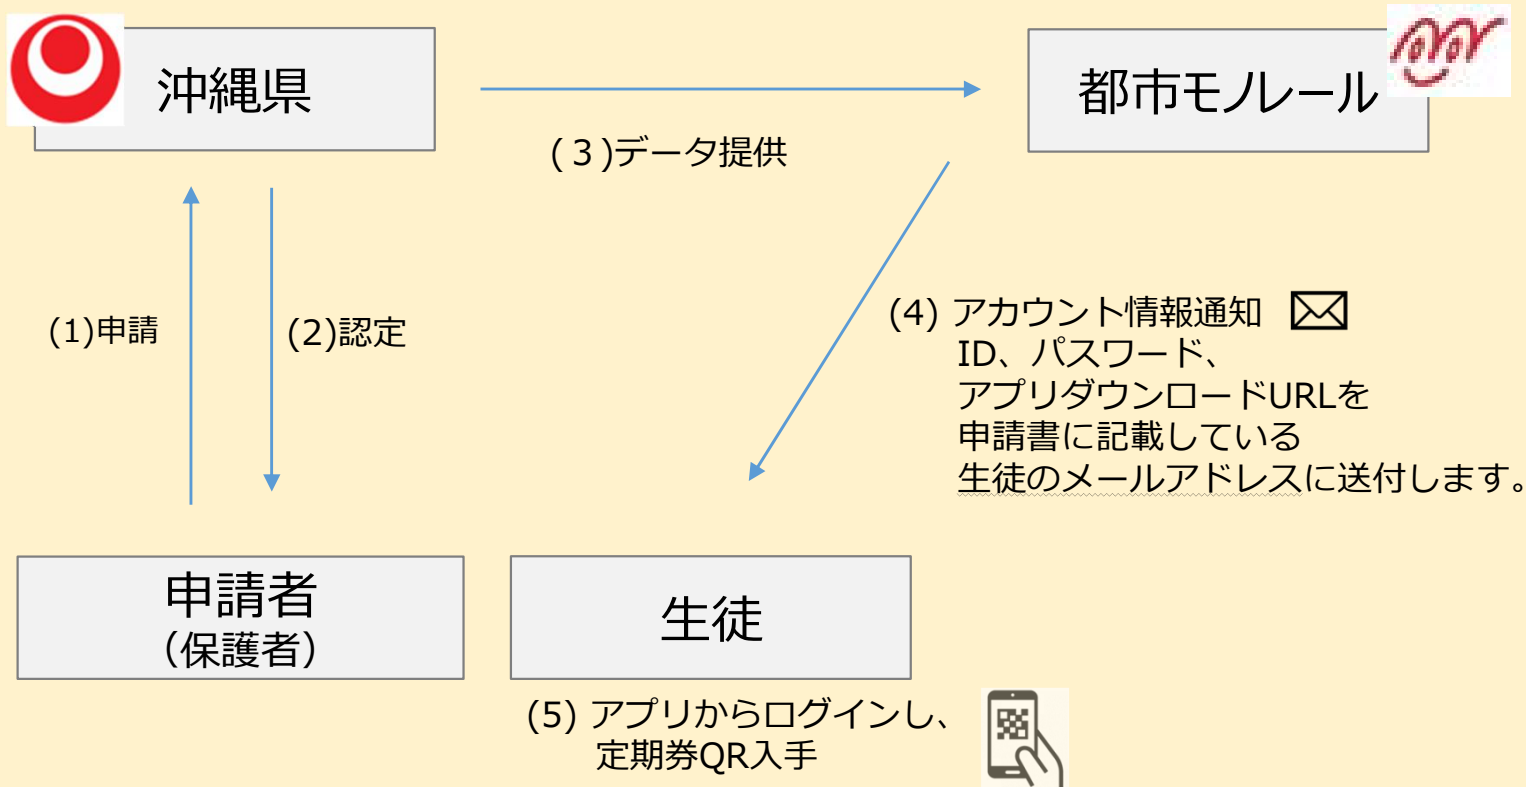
沖縄県

都市モノレール

(３)データ提供

(1)申請

(2)認定

(4) アカウント情報通知
ID、パスワード、
アプリダウンロードURLを
申請書に記載している
生徒のメールアドレスに送付します。

申請者
（保護者）

生徒

(5) アプリからログインし、
定期券QR入手